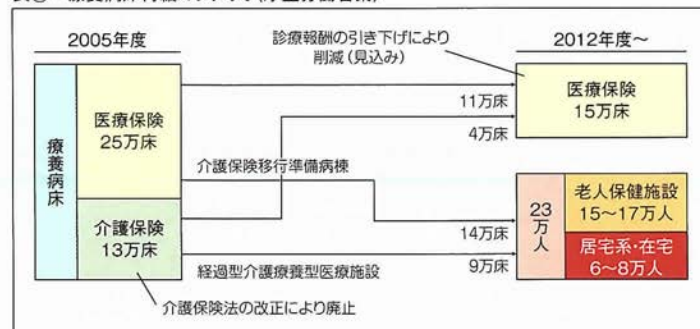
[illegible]

2005年度

療養病床

医療保険
25万床

介護保険
13万床

診療報酬の引き下げにより
削減（見込み）

11万床

4万床

介護保険移行準備病棟

14万床

経過型介護療養型医療施設

9万床

介護保険法の改正により廃止

2012年度～

医療保険
15万床

23
万
人

老人保健施設
15～17万人

居宅系・在宅
6～8万人